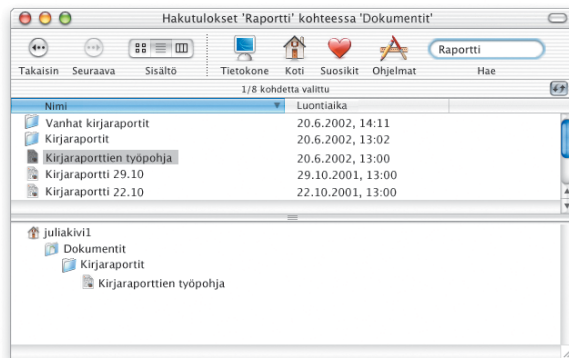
Hakutulokset 'Raportti' kohteessa 'Dokumentit'

Takaisin Seuraava Sisältö Tietokone Koti Suosikit Ohjelmat Raportti Hae

1/8 kohdetta valittu

| Nimi | Luontiaika |
|---|---|
| Vanhat kirjaraportit | 20.6.2002, 14:11 |
| Kirjaraportit | 20.6.2002, 13:02 |
| Kirjaraporttien työpohja | 20.6.2002, 13:00 |
| Kirjaraportti 29.10 | 29.10.2001, 13:00 |
| Kirjaraportti 22.10 | 22.10.2001, 13:00 |

juliakivi1
Dokumentit
Kirjaraportit
Kirjaraporttien työpohja